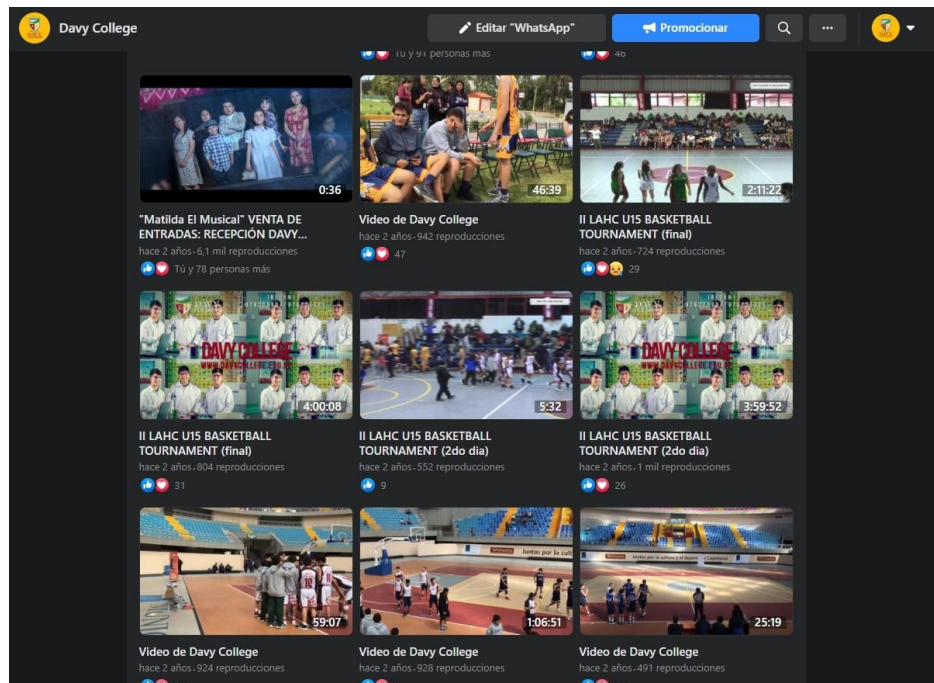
Davy College

Editar "WhatsApp"

Promocionar

Tú y 91 personas más

46

0:36

"Matilda El Musical" VENTA DE ENTRADAS: RECEPCIÓN DAVY...

hace 2 años · 6,1 mil reproducciones

Tú y 78 personas más

46:39

Video de Davy College

hace 2 años · 942 reproducciones

47

2:11:22

II LAHC U15 BASKETBALL TOURNAMENT (final)

hace 2 años · 724 reproducciones

29

DAVY COLLEGE
WWW.DAVYCOLLEGE.EDU.PE

4:00:08

II LAHC U15 BASKETBALL TOURNAMENT (final)

hace 2 años · 804 reproducciones

31

5:32

II LAHC U15 BASKETBALL TOURNAMENT (2do dia)

hace 2 años · 552 reproducciones

9

DAVY COLLEGE
WWW.DAVYCOLLEGE.EDU.PE

3:59:52

II LAHC U15 BASKETBALL TOURNAMENT (2do dia)

hace 2 años · 1 mil reproducciones

26

59:07

Video de Davy College

hace 2 años · 924 reproducciones

Juntos por la cult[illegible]

1:06:51

Video de Davy College

hace 2 años · 928 reproducciones

Juntos por la cultura y el deporte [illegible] Cajamarca

25:19

Video de Davy College

hace 2 años · 491 reproducciones